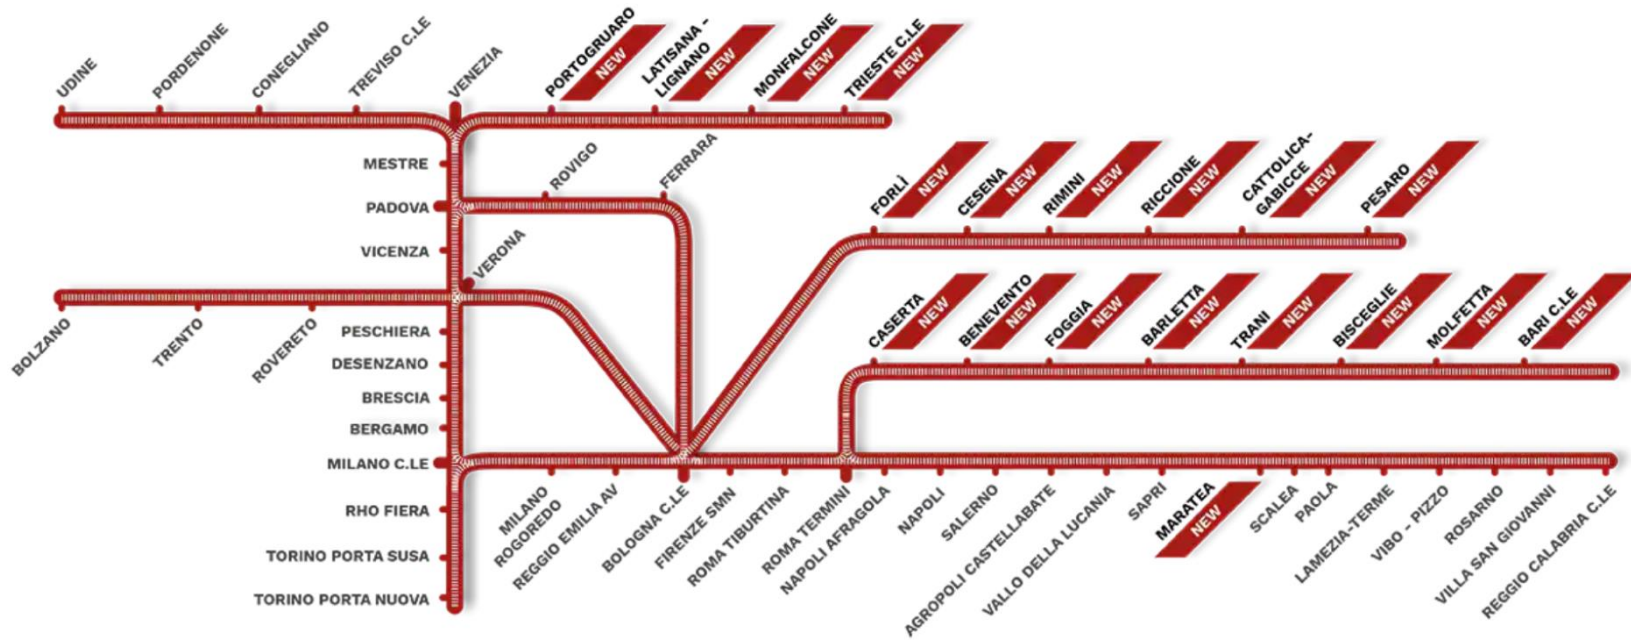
UDINE
PORDENONE
CONEGLIANO
TREVISO C.LE
VENEZIA
PORTOGRUARO NEW
LATISANA - LIGNANO NEW
MONFALCONE NEW
TRIESTE C.LE NEW

MESTRE
PADOVA
ROVIGO
FERRARA
VICENZA
VERONA
FORLÌ NEW
CESENA NEW
RIMINI NEW
RICCIONE NEW
CATTOLICA-GABICCE NEW
PESARO NEW

BOLZANO
TRENTO
ROVERETO
PESCHIERA
DESENZANO
BRESCIA
BERGAMO
MILANO C.LE
RHO FIERA
TORINO PORTA SUSA
TORINO PORTA NUOVA

CASERTA NEW
BENEVENTO NEW
FOGGIA NEW
BARLETTA NEW
TRANI NEW
BISCEGLIE NEW
MOLFETTA NEW
BARI C.LE NEW

MILANO ROGOREDO
REGGIO EMILIA AV
BOLOGNA C.LE
FIRENZE SMN
ROMA TIBURTINA
ROMA TERMINI
NAPOLI AFRAGOLA
NAPOLI
SALERNO
AGROPOLI CASTELLABATE
VALLO DELLA LUCANIA
SAPRI
MARATEA NEW
SCALEA
PAOLA
LAMEZIA-TERME
VIBO - PIZZO
ROSARNO
VILLA SAN GIOVANNI
REGGIO CALABRIA C.LE